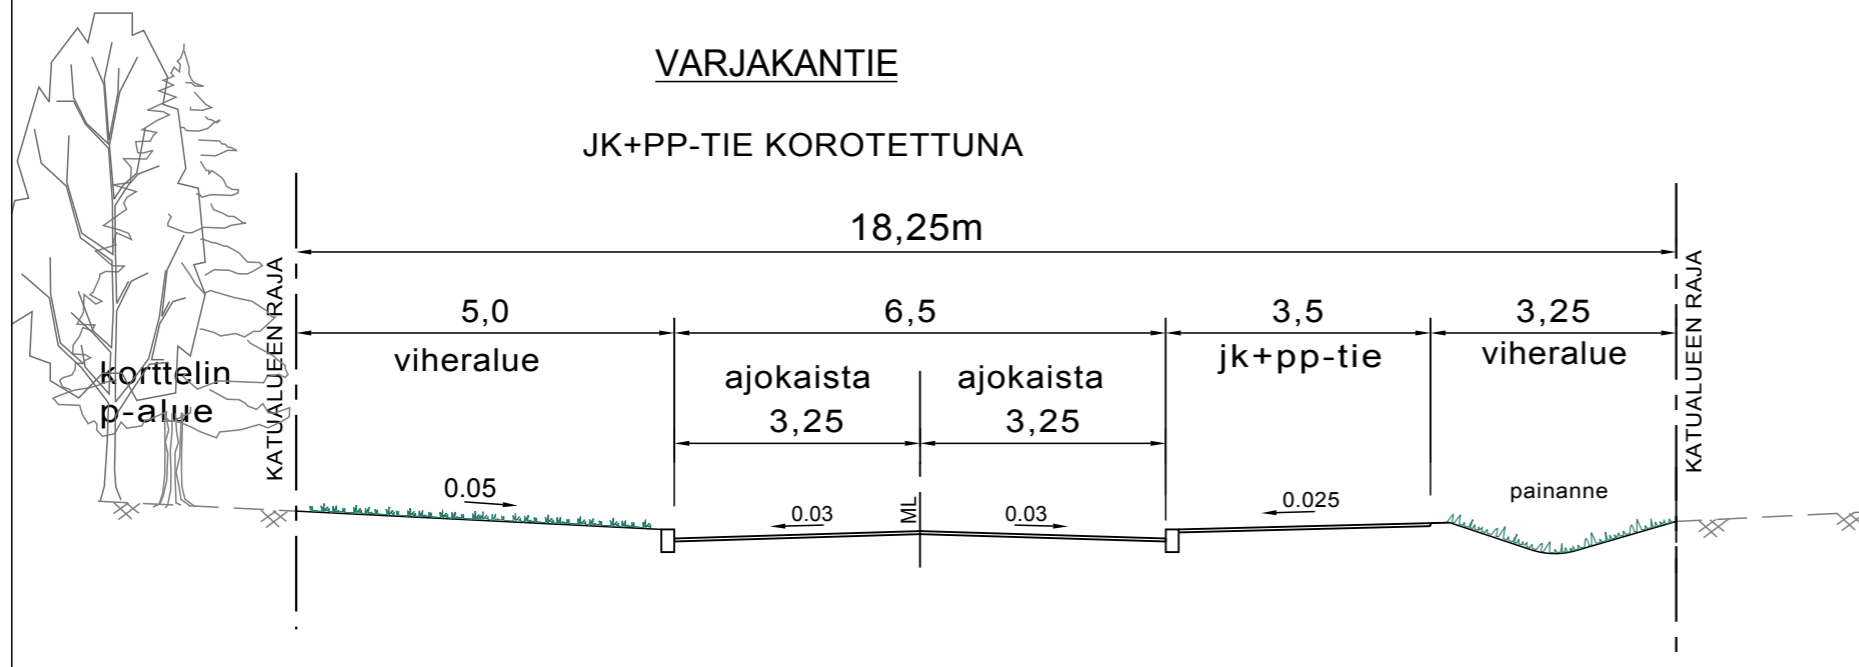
VARJAKANTIE

JK+PP-TIE KOROTETTUNA

18,25m

KATUALUEEN RAJA

KATUALUEEN RAJA

5,0
viheralue

6,5

ajokaista
3,25

ajokaista
3,25

3,5
jk+pp-tie

3,25
viheralue

korttelin
p-alue

0.05

0.03

ML

0.03

0.025

painanne